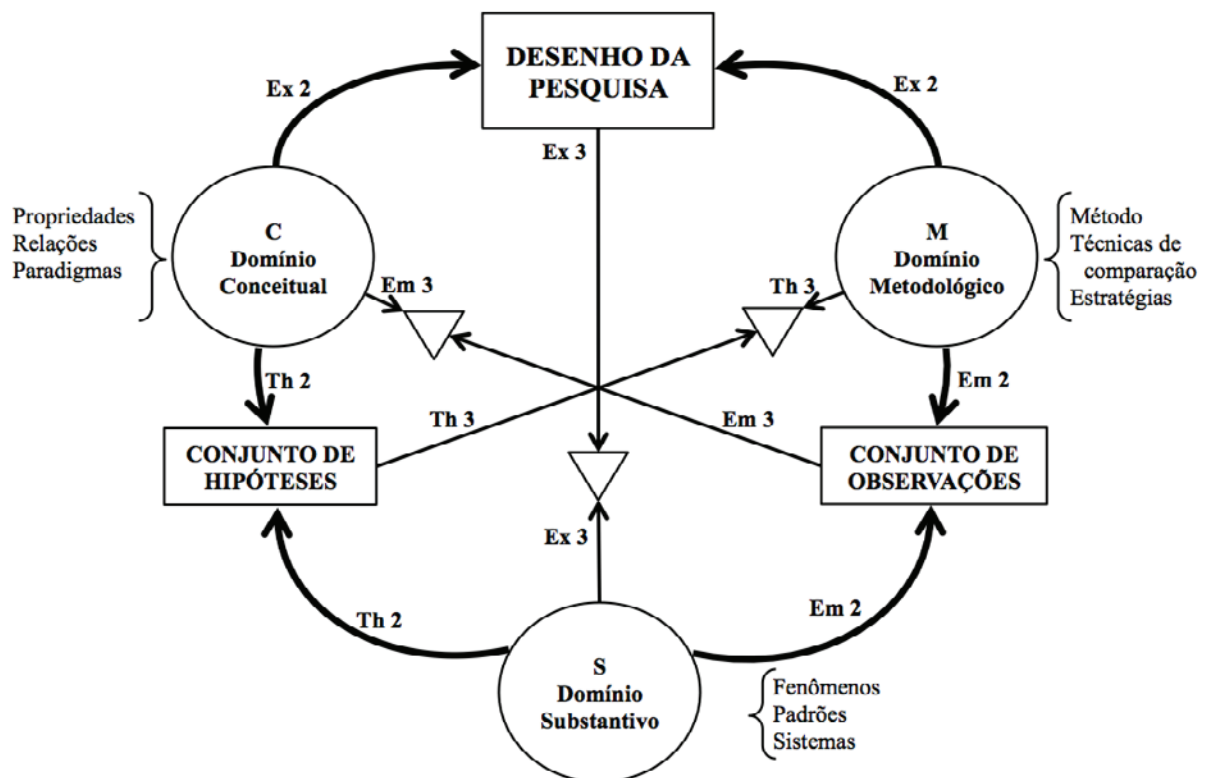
DESENHO DA PESQUISA

Ex 2

Ex 2

Ex 3

Propriedades
Relações
Paradigmas

C
Domínio
Conceitual

Em 3

Th 3

M
Domínio
Metodológico

Método
Técnicas de comparação
Estratégias

Th 2

Em 2

Th 3

Em 3

CONJUNTO DE HIPÓTESES

CONJUNTO DE OBSERVAÇÕES

Ex 3

Th 2

Em 2

S
Domínio
Substantivo

Fenômenos
Padrões
Sistemas